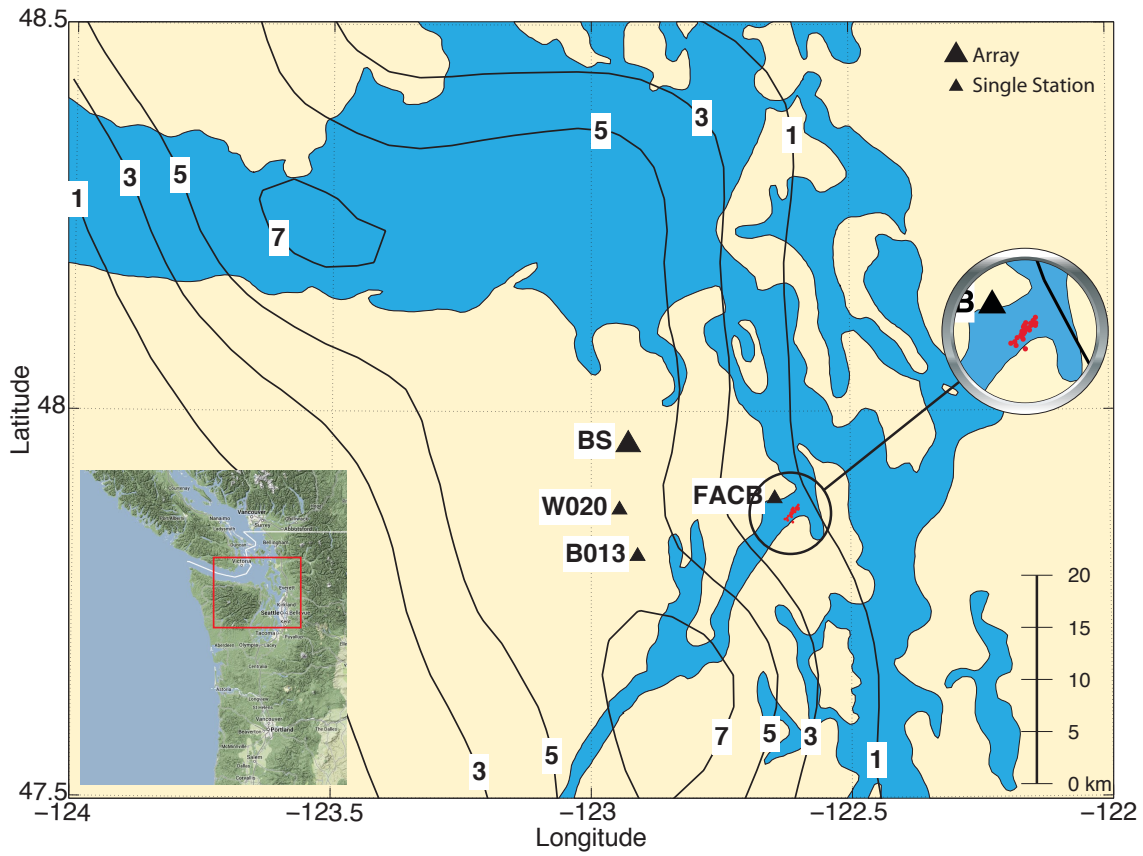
Array
Single Station

48.5
48
47.5
Latitude
−124
−123.5
−123
−122.5
−122
Longitude

1
3
5
7
5
3
1
B
BS
W020
B013
FACB
3
5
7
5
3
1

20
15
10
5
0 km

Vancouver
Victoria
Seattle
Tacoma
Olympia
Portland
Salem